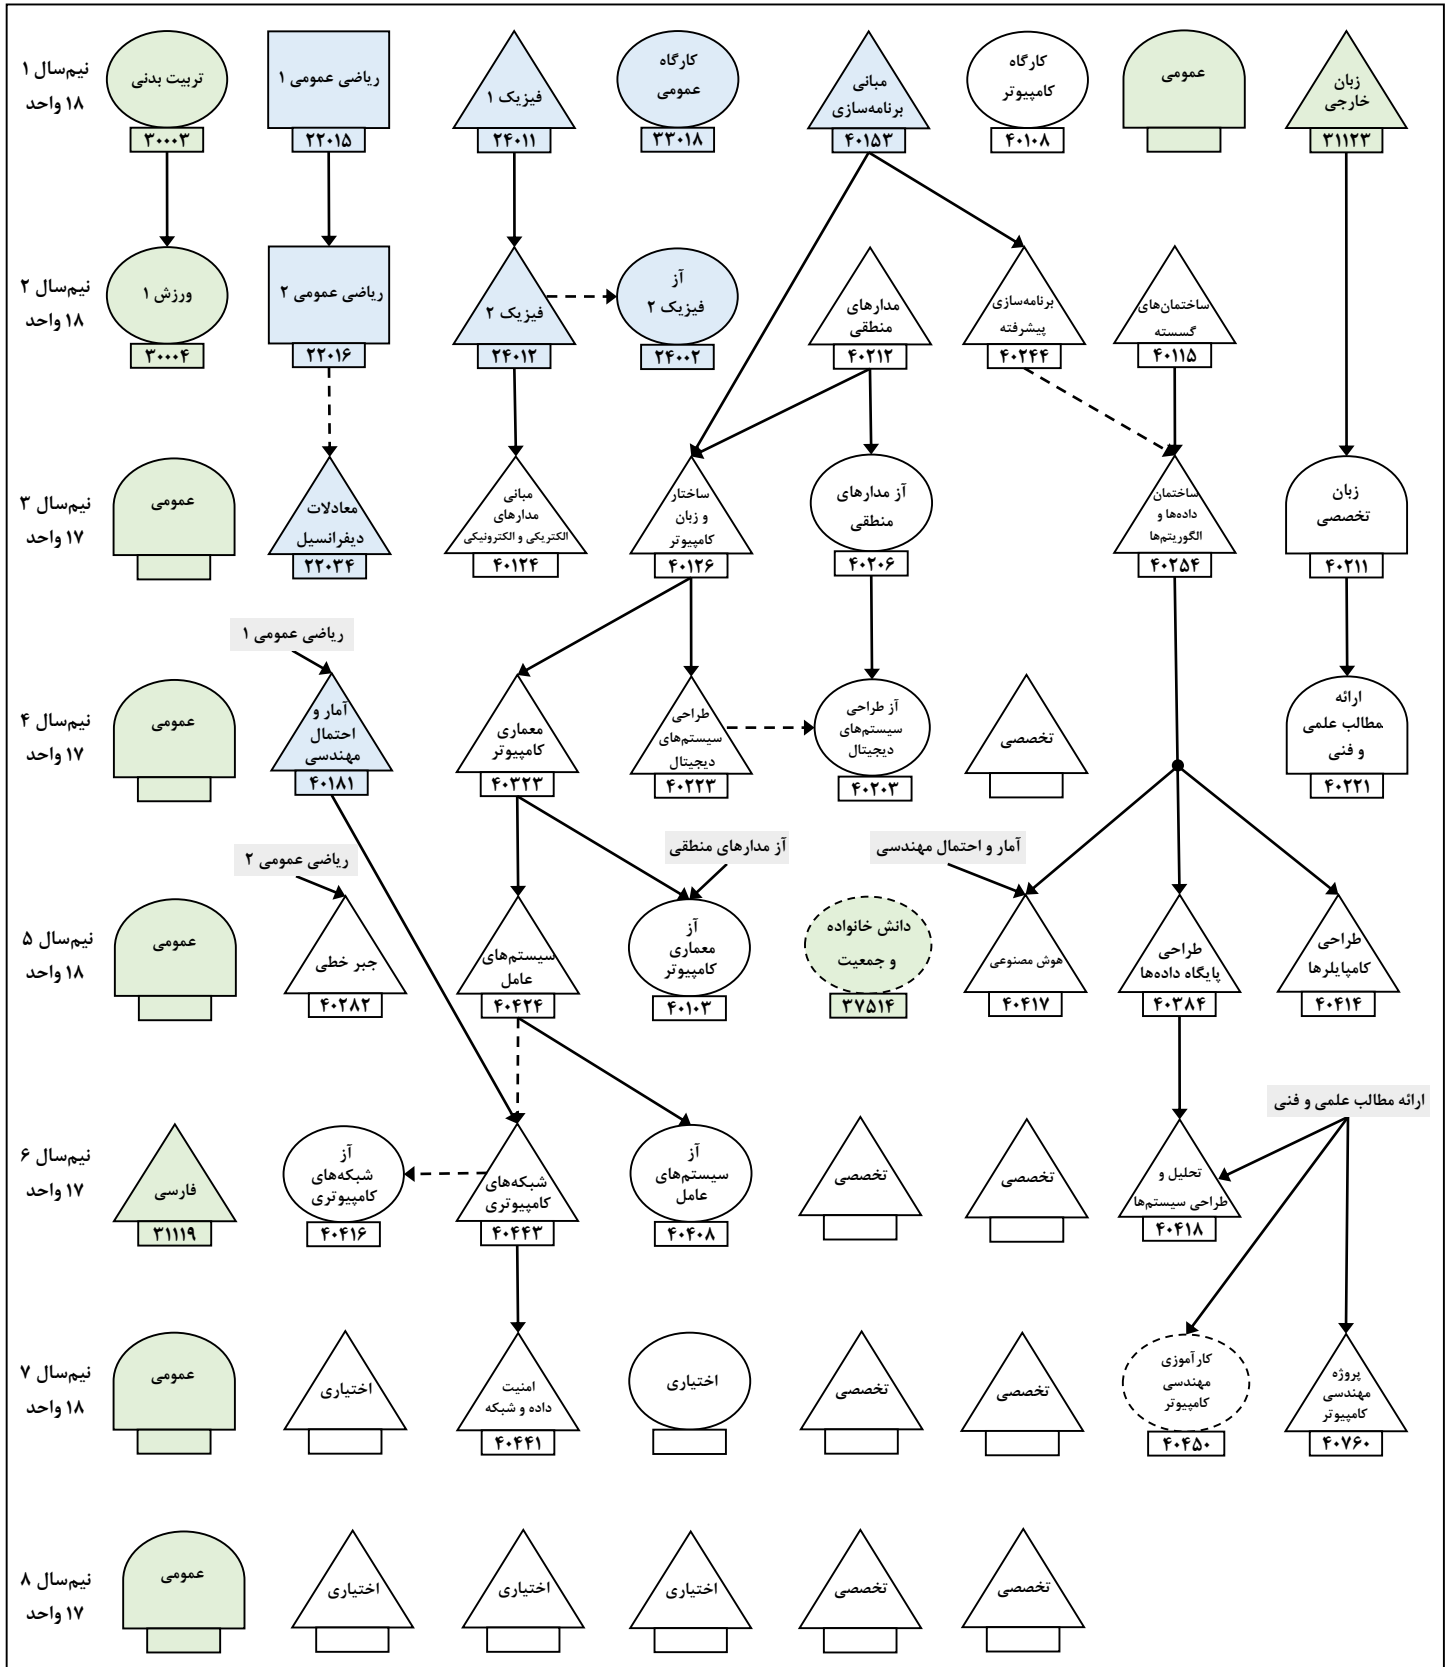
نیم‌سال ۱
۱۸ واحد

زبان خارجی
۳۱۱۲۳

عمومی

کارگاه کامپیوتر
۴۰۱۰۸

مبانی برنامه‌سازی
۴۰۱۵۳

کارگاه عمومی
۳۳۰۱۸

فیزیک ۱
۲۴۰۱۱

ریاضی عمومی ۱
۲۲۰۱۵

تربیت بدنی
۳۰۰۰۳

نیم‌سال ۲
۱۸ واحد

ساختمان‌های گسسته
۴۰۱۱۵

برنامه‌سازی پیشرفته
۴۰۲۴۴

مدارهای منطقی
۴۰۲۱۲

آز فیزیک ۲
۲۴۰۰۲

فیزیک ۲
۲۴۰۱۲

ریاضی عمومی ۲
۲۲۰۱۶

ورزش ۱
۳۰۰۰۴

نیم‌سال ۳
۱۷ واحد

زبان تخصصی
۴۰۲۱۱

ساختمان داده‌ها و الگوریتم‌ها
۴۰۲۵۴

آز مدارهای منطقی
۴۰۲۰۶

ساختار و زبان کامپیوتر
۴۰۱۲۶

مبانی مدارهای الکتریکی و الکترونیکی
۴۰۱۲۴

معادلات دیفرانسیل
۲۲۰۳۴

عمومی

نیم‌سال ۴
۱۷ واحد

ارائه مطالب علمی و فنی
۴۰۲۲۱

تخصصی

آز طراحی سیستم‌های دیجیتال
۴۰۲۰۳

طراحی سیستم‌های دیجیتال
۴۰۲۲۳

معماری کامپیوتر
۴۰۳۲۳

ریاضی عمومی ۱

آمار و احتمال مهندسی
۴۰۱۸۱

عمومی

نیم‌سال ۵
۱۸ واحد

آمار و احتمال مهندسی

آز مدارهای منطقی

ریاضی عمومی ۲

طراحی کامپایلرها
۴۰۴۱۴

طراحی پایگاه داده‌ها
۴۰۳۸۴

هوش مصنوعی
۴۰۴۱۷

دانش خانواده و جمعیت
۳۷۵۱۴

آز معماری کامپیوتر
۴۰۱۰۳

سیستم‌های عامل
۴۰۴۲۴

جبر خطی
۴۰۲۸۲

عمومی

نیم‌سال ۶
۱۷ واحد

ارائه مطالب علمی و فنی

تحلیل و طراحی سیستم‌ها
۴۰۴۱۸

تخصصی

تخصصی

آز سیستم‌های عامل
۴۰۴۰۸

شبکه‌های کامپیوتری
۴۰۴۴۳

آز شبکه‌های کامپیوتری
۴۰۴۱۶

فارسی
۳۱۱۱۹

نیم‌سال ۷
۱۸ واحد

پروژه مهندسی کامپیوتر
۴۰۷۶۰

کارآموزی مهندسی کامپیوتر
۴۰۴۵۰

تخصصی

تخصصی

اختیاری

امنیت داده و شبکه
۴۰۴۴۱

اختیاری

عمومی

نیم‌سال ۸
۱۷ واحد

تخصصی

تخصصی

اختیاری

اختیاری

اختیاری

عمومی